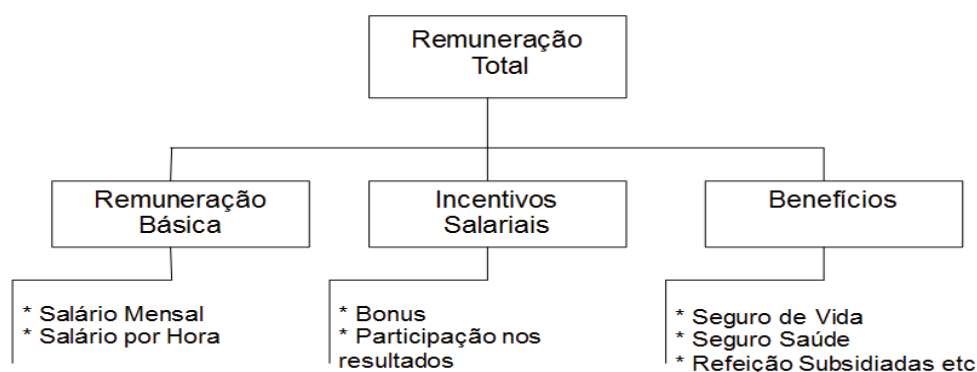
Remuneração Total

Remuneração Básica

* Salário Mensal
* Salário por Hora

Incentivos Salariais

* Bonus
* Participação nos resultados

Benefícios

* Seguro de Vida
* Seguro Saúde
* Refeição Subsidiadas etc